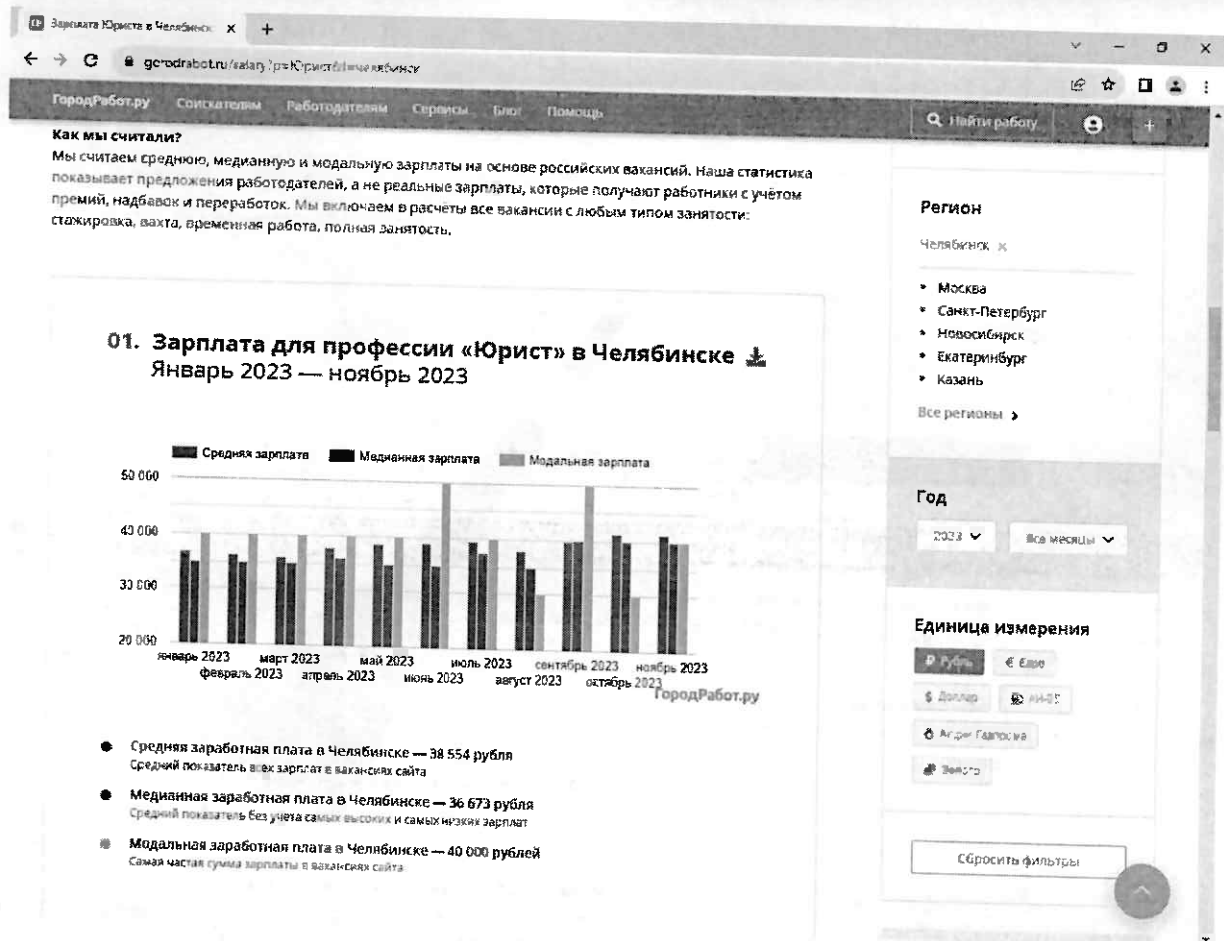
Зарплата Юриста в Челябинск ×
gorodrabot.ru/salary?p=Юрист&l=челябинск

ГородРабот.ру Соискателям Работодателям Сервисы Блог Помощь
Найти работу

Как мы считали?
Мы считаем среднюю, медианную и модальную зарплаты на основе российских вакансий. Наша статистика показывает предложения работодателей, а не реальные зарплаты, которые получают работники с учётом премий, надбавок и переработок. Мы включаем в расчеты все вакансии с любым типом занятости: стажировка, вахта, временная работа, полная занятость.

01. Зарплата для профессии «Юрист» в Челябинске
Январь 2023 — ноябрь 2023

Средняя зарплата Медианная зарплата Модальная зарплата
50 000
40 000
30 000
20 000
январь 2023 февраль 2023 март 2023 апрель 2023 май 2023 июнь 2023 июль 2023 август 2023 сентябрь 2023 октябрь 2023 ноябрь 2023
ГородРабот.ру

Средняя заработная плата в Челябинске — 38 554 рубля
Средний показатель всех зарплат в вакансиях сайта

Медианная заработная плата в Челябинске — 36 673 рубля
Средний показатель без учета самых высоких и самых низких зарплат

Модальная заработная плата в Челябинске — 40 000 рублей
Самая частая сумма зарплаты в вакансиях сайта

Регион
Челябинск ×
Москва
Санкт-Петербург
Новосибирск
Екатеринбург
Казань
Все регионы

Год
2023
Все месяцы

Единица измерения
Рубль
€ Евро
$ Доллар
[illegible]
Айфон Гаапоска
Золото

Сбросить фильтры